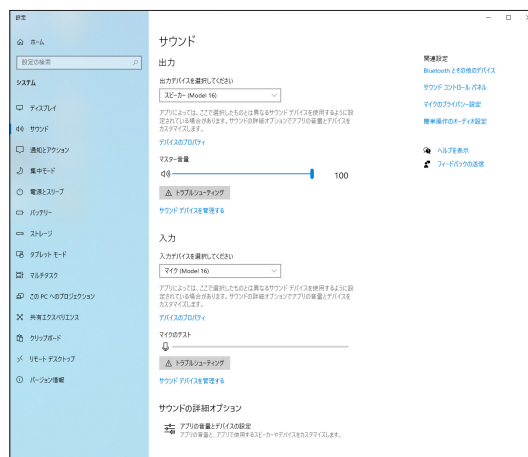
設定

ホーム

設定の検索

システム

ディスプレイ

サウンド

通知とアクション

集中モード

電源とスリープ

バッテリー

ストレージ

タブレット モード

マルチタスク

この PC へのプロジェクション

共有エクスペリエンス

クリップボード

リモート デスクトップ

バージョン情報

サウンド

出力

出力デバイスを選択してください

スピーカー (Model 16)

アプリによっては、ここで選択したものとは異なるサウンド デバイスを使用するように設定されている場合があります。サウンドの詳細オプションでアプリの音量とデバイスをカスタマイズします。

デバイスのプロパティ

マスター音量

100

トラブルシューティング

サウンド デバイスを管理する

入力

入力デバイスを選択してください

マイク (Model 16)

アプリによっては、ここで選択したものとは異なるサウンド デバイスを使用するように設定されている場合があります。サウンドの詳細オプションでアプリの音量とデバイスをカスタマイズします。

デバイスのプロパティ

マイクのテスト

トラブルシューティング

サウンド デバイスを管理する

サウンドの詳細オプション

アプリの音量とデバイスの設定
アプリの音量と、アプリが使用するスピーカーやデバイスをカスタマイズします。

関連設定

Bluetooth とその他のデバイス

サウンド コントロール パネル

マイクのプライバシー設定

簡単操作のオーディオ設定

ヘルプを表示

フィードバックの送信